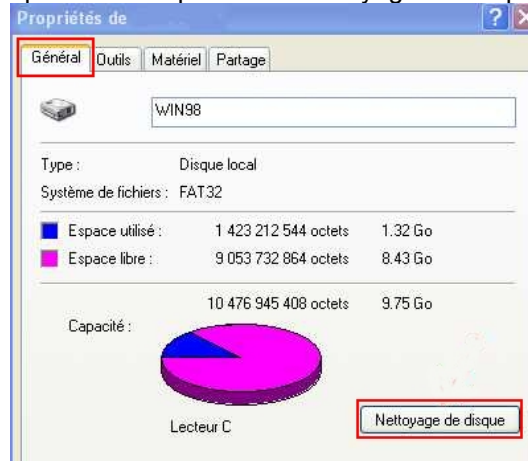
Propriétés de

Général | Outils | Matériel | Partage

WIN98

Type : Disque local
Système de fichiers : FAT32

Espace utilisé : 1 423 212 544 octets 1.32 Go
Espace libre : 9 053 732 864 octets 8.43 Go

Capacité : 10 476 945 408 octets 9.75 Go

Lecteur C

Nettoyage de disque